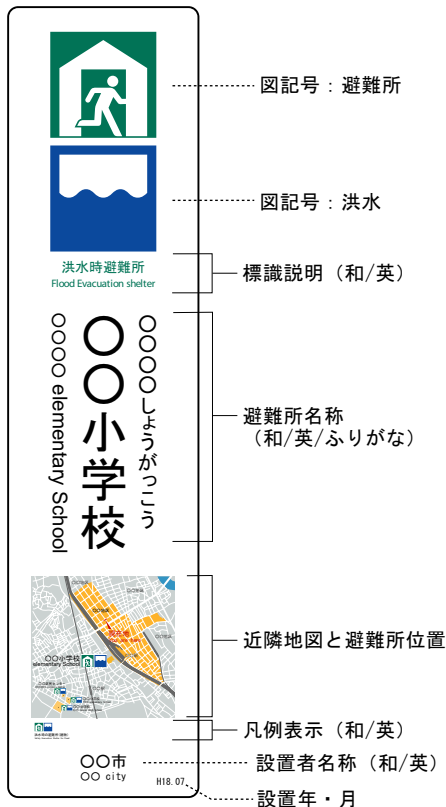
図記号：避難所

図記号：洪水

洪水時避難所
Flood Evacuation shelter

標識説明（和/英）

〇〇〇〇しょうがっこう
〇〇小学校
〇〇〇〇 elementary School

避難所名称
（和/英/ふりがな）

〇〇小学校
elementary School

近隣地図と避難所位置

凡例表示（和/英）

〇〇市
〇〇 city

設置者名称（和/英）

H18.07

設置年・月